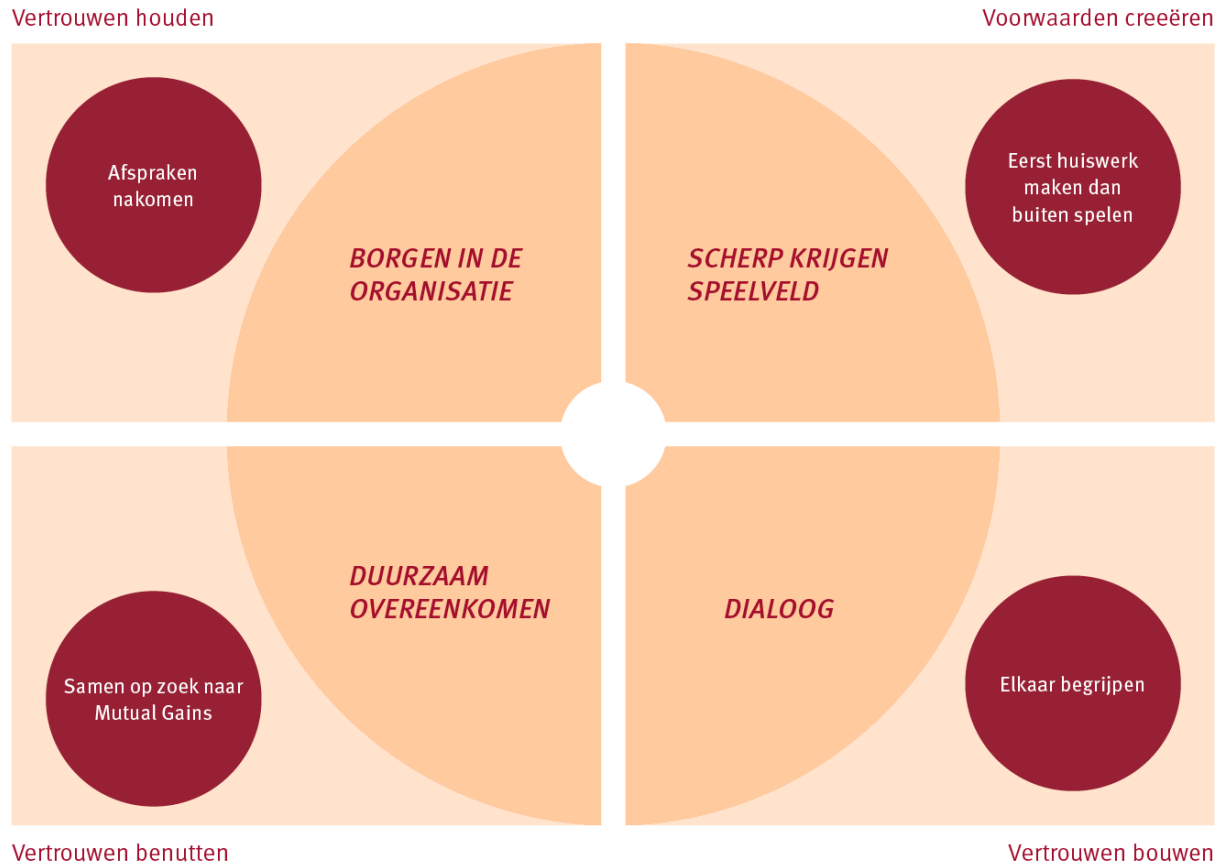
Vertrouwen houden

Voorwaarden creeëren

Afspraken nakomen

BORGEN IN DE ORGANISATIE

SCHERP KRIJGEN SPEELVELD

Eerst huiswerk maken dan buiten spelen

DUURZAAM OVEREENKOMEN

DIALOOG

Samen op zoek naar Mutual Gains

Elkaar begrijpen

Vertrouwen benutten

Vertrouwen bouwen